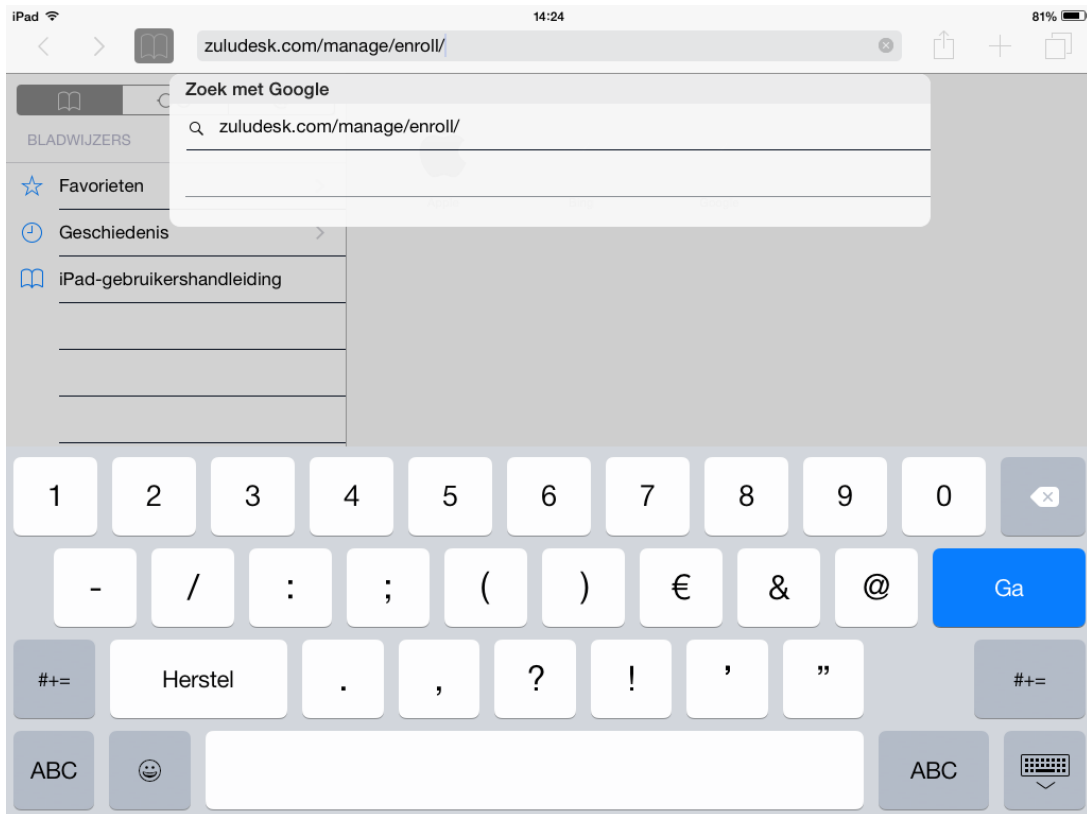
iPad 14:24 81%

zuludesk.com/manage/enroll/

BLADWIJZERS

Favorieten

Geschiedenis

iPad-gebruikershandleiding

Zoek met Google

zuludesk.com/manage/enroll/

1 2 3 4 5 6 7 8 9 0

- / : ; ( ) € & @ Ga

#+= Herstel . , ? ! ' " #+=

ABC ABC